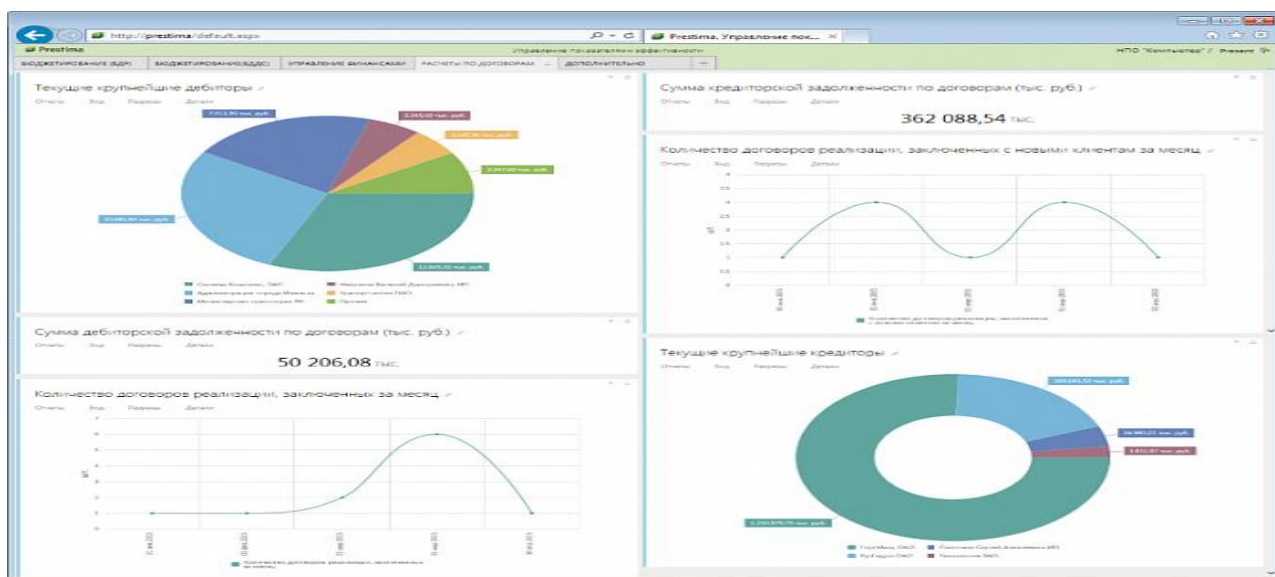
http://prestima/default.aspx
Prestima. Управление пок...
Prestima
Управление показателями эффективности
НПО "Компьютер" / Prestima
БЮДЖЕТИРОВАНИЕ (БДР) | БЮДЖЕТИРОВАНИЕ (БДДС) | УПРАВЛЕНИЕ ФИНАНСАМИ | РАСЧЕТЫ ПО ДОГОВОРАМ | ДОПОЛНИТЕЛЬНО

Текущие крупнейшие дебиторы
Отчеты Вид Разрезы Детали
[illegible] тыс. руб.
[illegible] тыс. руб.
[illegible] тыс. руб.
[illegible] тыс. руб.
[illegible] тыс. руб.
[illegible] тыс. руб.
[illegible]
Администрация города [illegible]
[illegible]
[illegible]
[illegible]
Прочие

Сумма дебиторской задолженности по договорам (тыс. руб.)
Отчеты Вид Разрезы Детали
50 206,08 тыс.

Количество договоров реализации, заключенных за месяц
Отчеты Вид Разрезы Детали
Количество договоров реализации, заключенных за месяц

Сумма кредиторской задолженности по договорам (тыс. руб.)
Отчеты Вид Разрезы Детали
362 088,54 тыс.

Количество договоров реализации, заключенных с новыми клиентам за месяц
Отчеты Вид Разрезы Детали
Количество договоров реализации, заключенных с новыми клиентам за месяц

Текущие крупнейшие кредиторы
Отчеты Вид Разрезы Детали
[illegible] тыс. руб.
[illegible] тыс. руб.
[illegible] тыс. руб.
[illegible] тыс. руб.
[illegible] ОАО
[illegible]
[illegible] ОАО
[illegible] ОАО